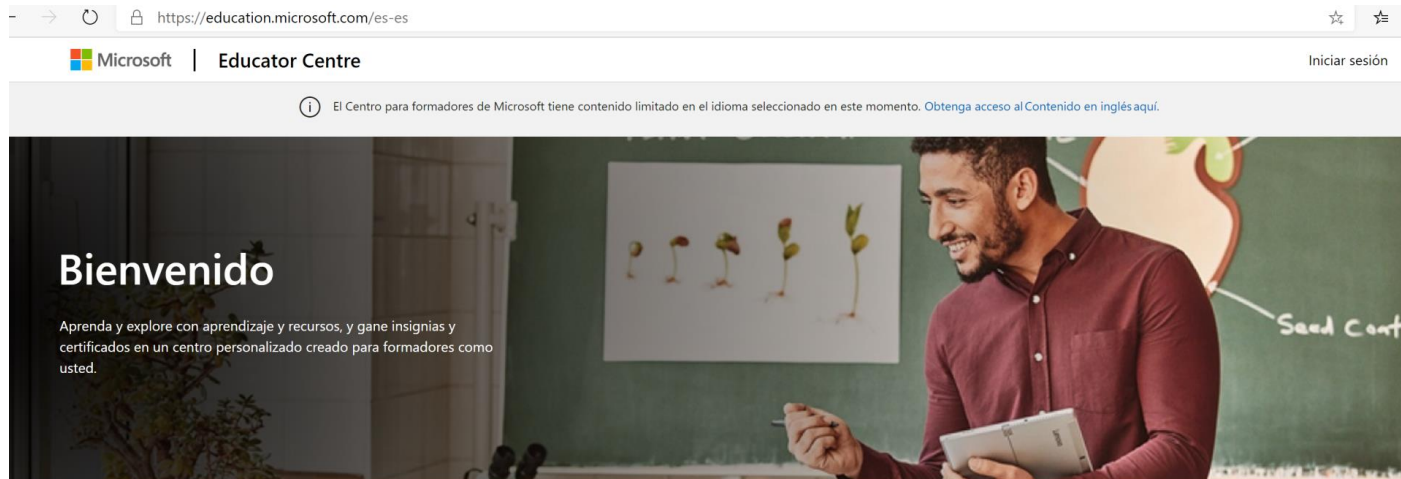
https://education.microsoft.com/es-es

Microsoft | Educator Centre

Iniciar sesión

El Centro para formadores de Microsoft tiene contenido limitado en el idioma seleccionado en este momento. Obtenga acceso al Contenido en inglés aquí.

Bienvenido

Aprenda y explore con aprendizaje y recursos, y gane insignias y certificados en un centro personalizado creado para formadores como usted.

Seed Cont